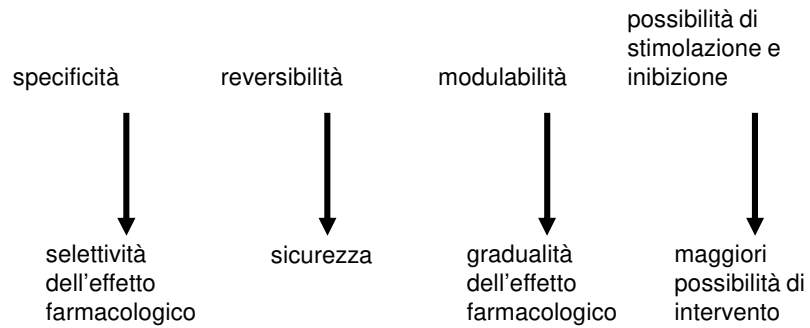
specificità

selettività dell’effetto farmacologico

reversibilità

sicurezza

modulabilità

gradualità dell’effetto farmacologico

possibilità di stimolazione e inibizione

maggiori possibilità di intervento